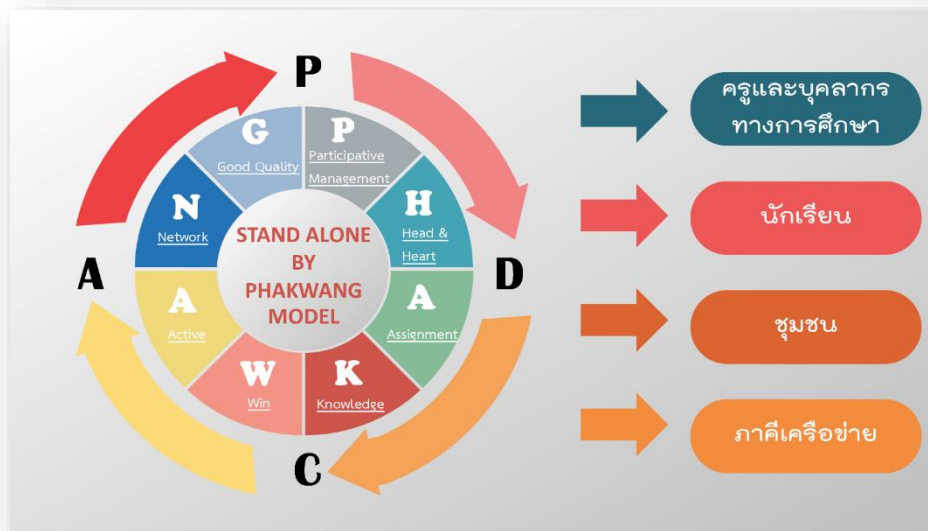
P

D

C

A

G
Good Quality

P
Participative Management

H
Head & Heart

A
Assignment

K
Knowledge

W
Win

A
Active

N
Network

STAND ALONE BY PHAKWANG MODEL

ครูและบุคลากรทางการศึกษา

นักเรียน

ชุมชน

ภาคีเครือข่าย